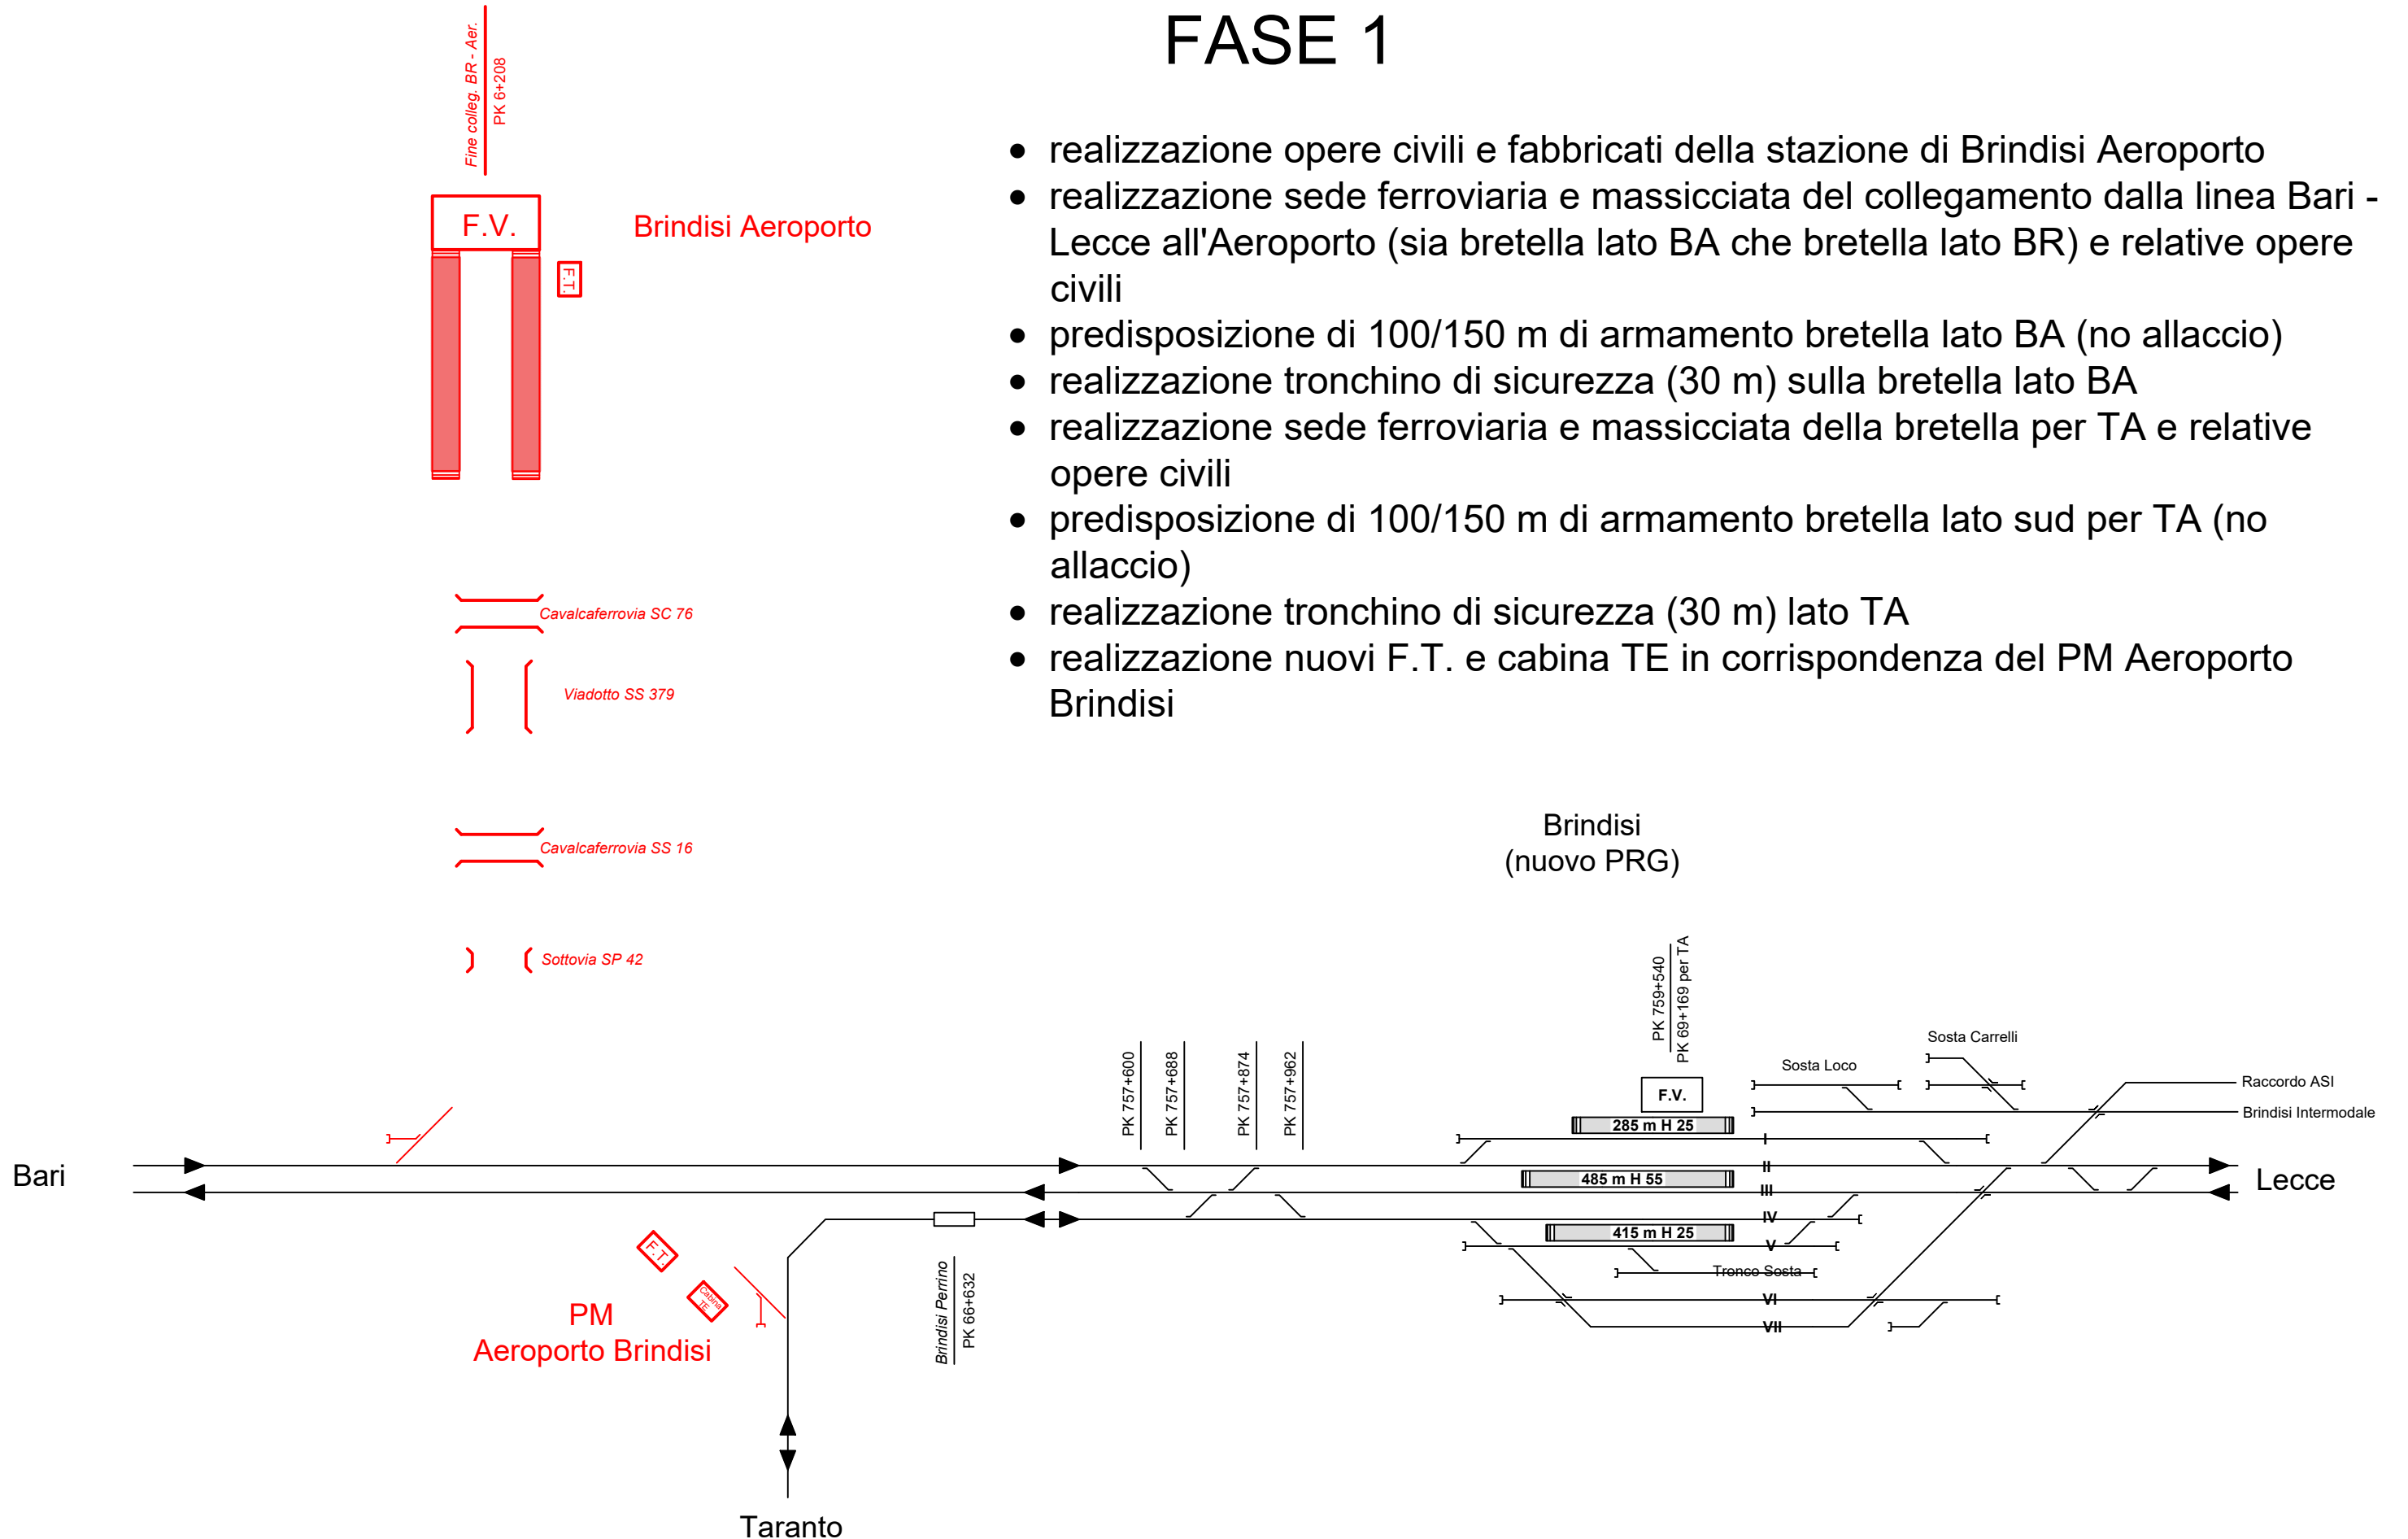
FASE 1

Fine colleg. BR - Aer.
PK 6+208

F.V.
Brindisi Aeroporto
F.T.

- realizzazione opere civili e fabbricati della stazione di Brindisi Aeroporto
- realizzazione sede ferroviaria e massicciata del collegamento dalla linea Bari - Lecce all'Aeroporto (sia bretella lato BA che bretella lato BR) e relative opere civili
- predisposizione di 100/150 m di armamento bretella lato BA (no allaccio)
- realizzazione tronchino di sicurezza (30 m) sulla bretella lato BA
- realizzazione sede ferroviaria e massicciata della bretella per TA e relative opere civili
- predisposizione di 100/150 m di armamento bretella lato sud per TA (no allaccio)
- realizzazione tronchino di sicurezza (30 m) lato TA
- realizzazione nuovi F.T. e cabina TE in corrispondenza del PM Aeroporto Brindisi

Cavalcaferrovia SC 76
Viadotto SS 379
Cavalcaferrovia SS 16
Sottovia SP 42

Brindisi
(nuovo PRG)

PK 759+540
PK 69+169 per TA
Sosta Carrelli
Sosta Loco
Raccordo ASI
Brindisi Intermodale
PK 757+600
PK 757+688
PK 757+874
PK 757+962
F.V.
285 m H 25
485 m H 55
415 m H 25
I
II
III
IV
V
Tronco Sosta
VI
VII
Bari
Lecce
F.T.
Cabina TE
PM
Aeroporto Brindisi
Brindisi Perrino
PK 66+632
Taranto